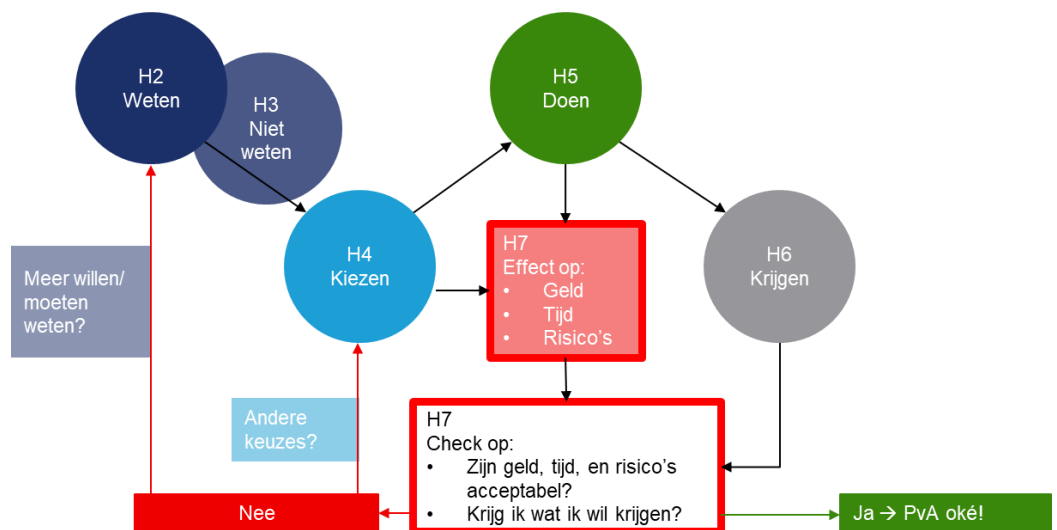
H2
Weten

H3
Niet
weten

H5
Doen

H4
Kiezen

H7
Effect op:
• Geld
• Tijd
• Risico’s

H6
Krijgen

Meer willen/
moeten
weten?

Andere
keuzes?

H7
Check op:
• Zijn geld, tijd, en risico’s acceptabel?
• Krijg ik wat ik wil krijgen?

Nee

Ja → PvA oké!